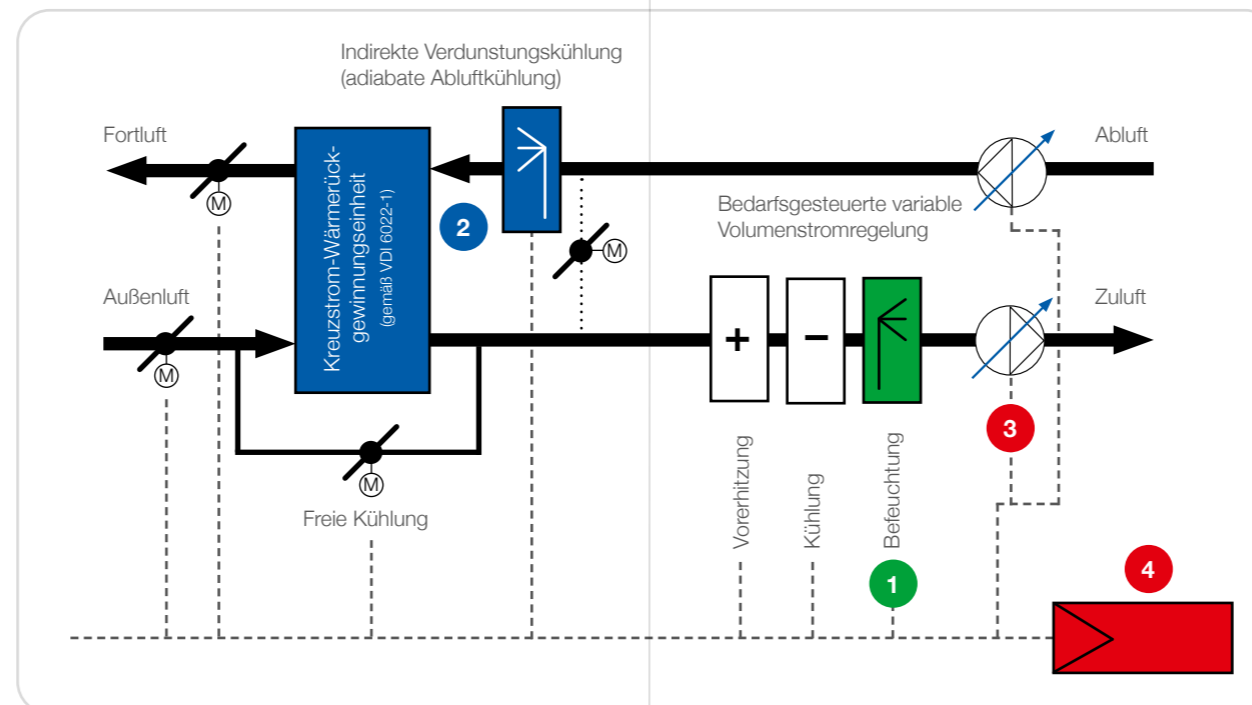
Indirekte Verdunstungskühlung
(adiabate Abluftkühlung)

Fortluft

Abluft

Kreuzstrom-Wärmerückgewinnungseinheit
(gemäß VDI 6022-1)

2

Bedarfsgesteuerte variable
Volumenstromregelung

M

M

Außenluft

Zuluft

M

+

−

M

3

Freie Kühlung

Vorerhitzung

Kühlung

Befeuchtung

1

4